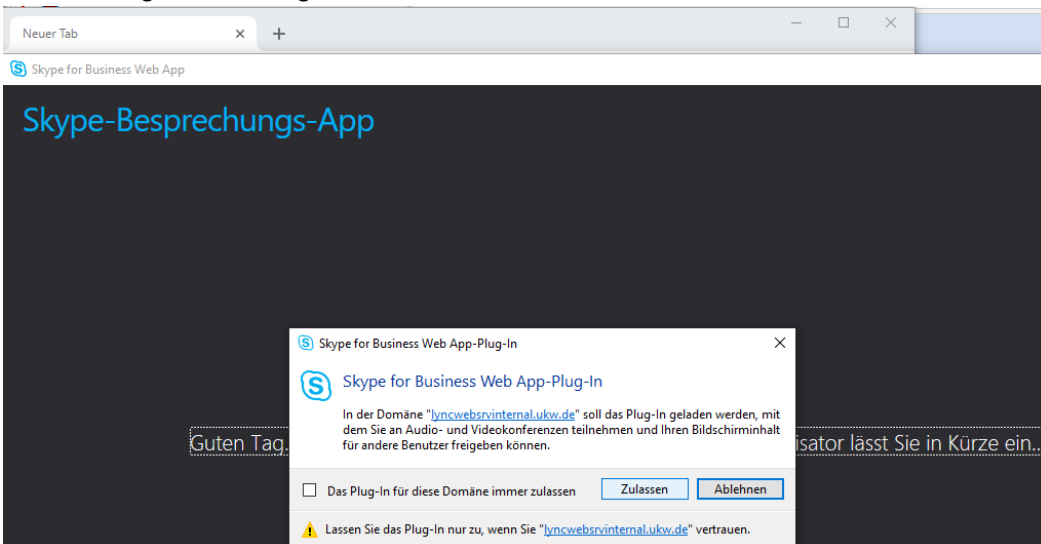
Neuer Tab

Skype for Business Web App

Skype-Besprechungs-App

Guten Tag.

isator lässt Sie in Kürze ein..

Skype for Business Web App-Plug-In

Skype for Business Web App-Plug-In

In der Domäne "lyncwebsrvinternal.ukw.de" soll das Plug-In geladen werden, mit dem Sie an Audio- und Videokonferenzen teilnehmen und Ihren Bildschirminhalt für andere Benutzer freigeben können.

Das Plug-In für diese Domäne immer zulassen

Zulassen

Ablehnen

Lassen Sie das Plug-In nur zu, wenn Sie "lyncwebsrvinternal.ukw.de" vertrauen.